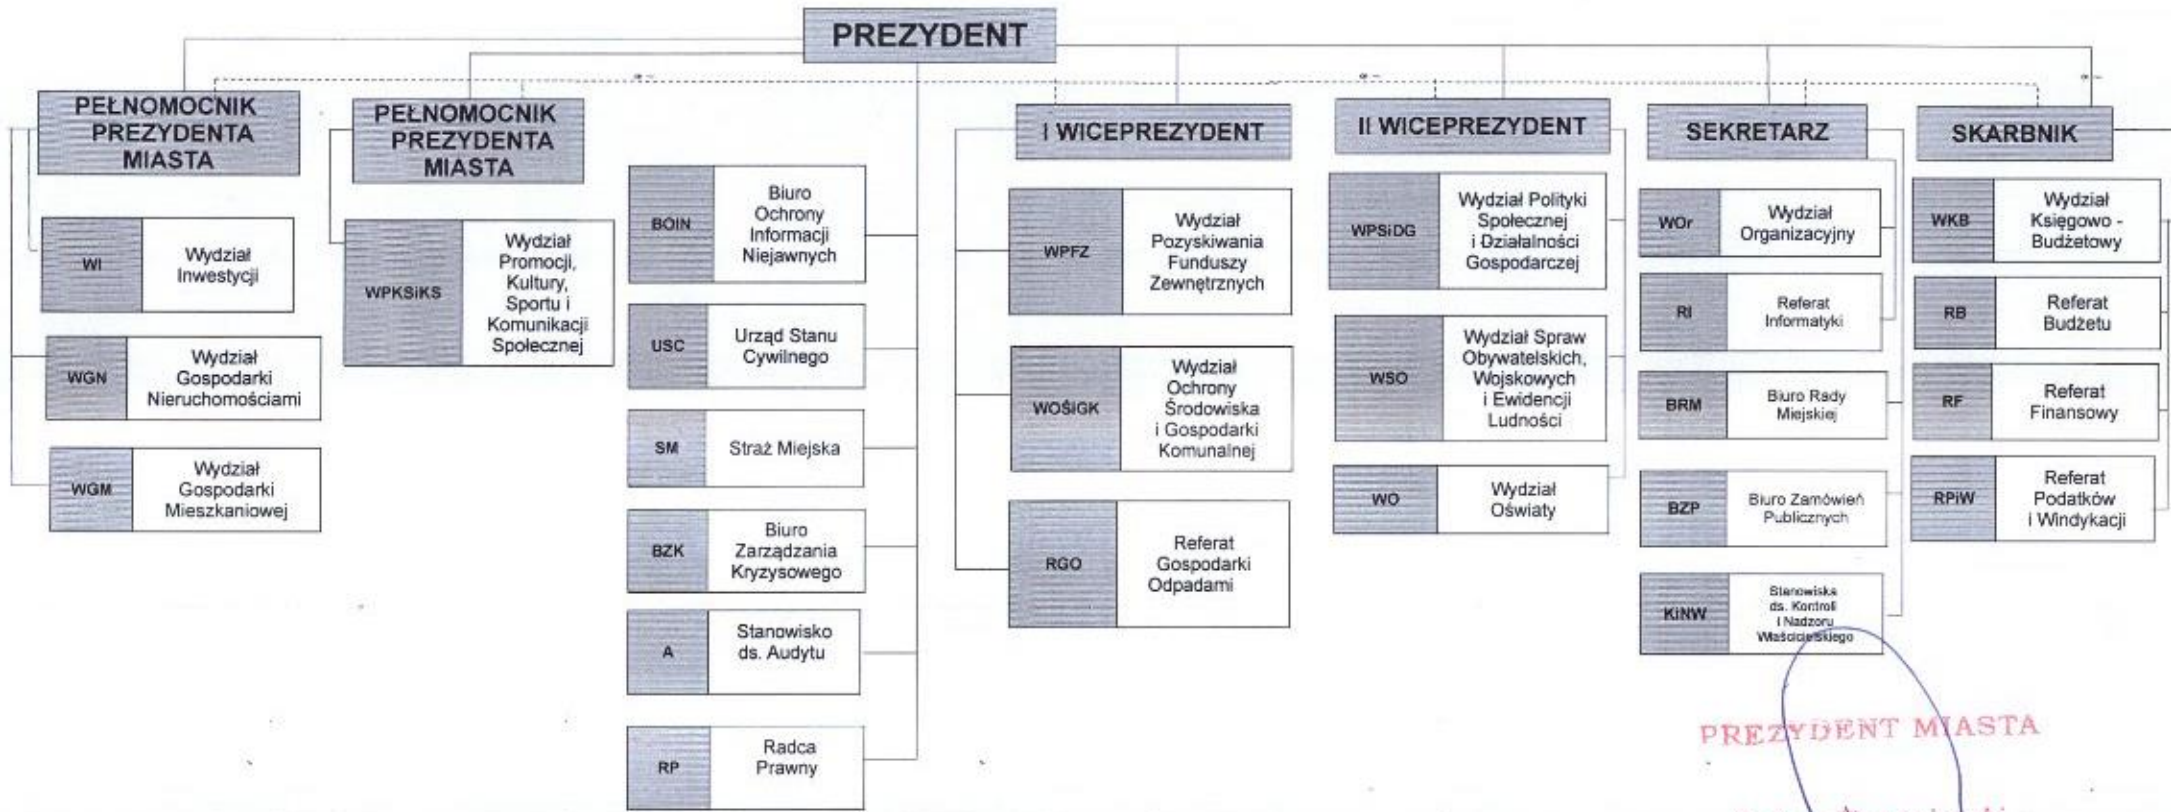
PREZYDENT

PEŁNOMOCNIK PREZYDENTA MIASTA

WI Wydział Inwestycji

WGN Wydział Gospodarki Nieruchomościami

WGM Wydział Gospodarki Mieszkaniowej

PEŁNOMOCNIK PREZYDENTA MIASTA

WPKSiKS Wydział Promocji, Kultury, Sportu i Komunikacji Społecznej

BOIN Biuro Ochrony Informacji Niejawnych

USC Urząd Stanu Cywilnego

SM Straż Miejska

BZK Biuro Zarządzania Kryzysowego

A Stanowisko ds. Audytu

RP Radca Prawny

I WICEPREZYDENT

WPFZ Wydział Pozyskiwania Funduszy Zewnętrznych

WOŚiGK Wydział Ochrony Środowiska i Gospodarki Komunalnej

RGO Referat Gospodarki Odpadami

II WICEPREZYDENT

WPSiDG Wydział Polityki Społecznej i Działalności Gospodarczej

WSO Wydział Spraw Obywatelskich, Wojskowych i Ewidencji Ludności

WO Wydział Oświaty

SEKRETARZ

WOr Wydział Organizacyjny

RI Referat Informatyki

BRM Biuro Rady Miejskiej

BZP Biuro Zamówień Publicznych

KiNW Stanowiska ds. Kontroli i Nadzoru Właścicielskiego

SKARBNIK

WKB Wydział Księgowo - Budżetowy

RB Referat Budżetu

RF Referat Finansowy

RPiW Referat Podatków i Windykacji

PREZYDENT MIASTA